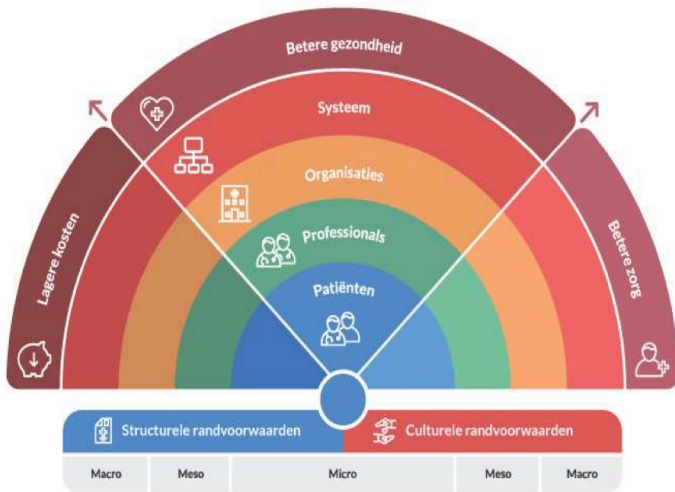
Betere gezondheid

Lagere kosten

Betere zorg

Systeem

Organisaties

Professionals

Patiënten

Structurele randvoorwaarden

Culturele randvoorwaarden

| Macro | Meso | Micro | Meso | Macro |
|---|---|---|---|---|